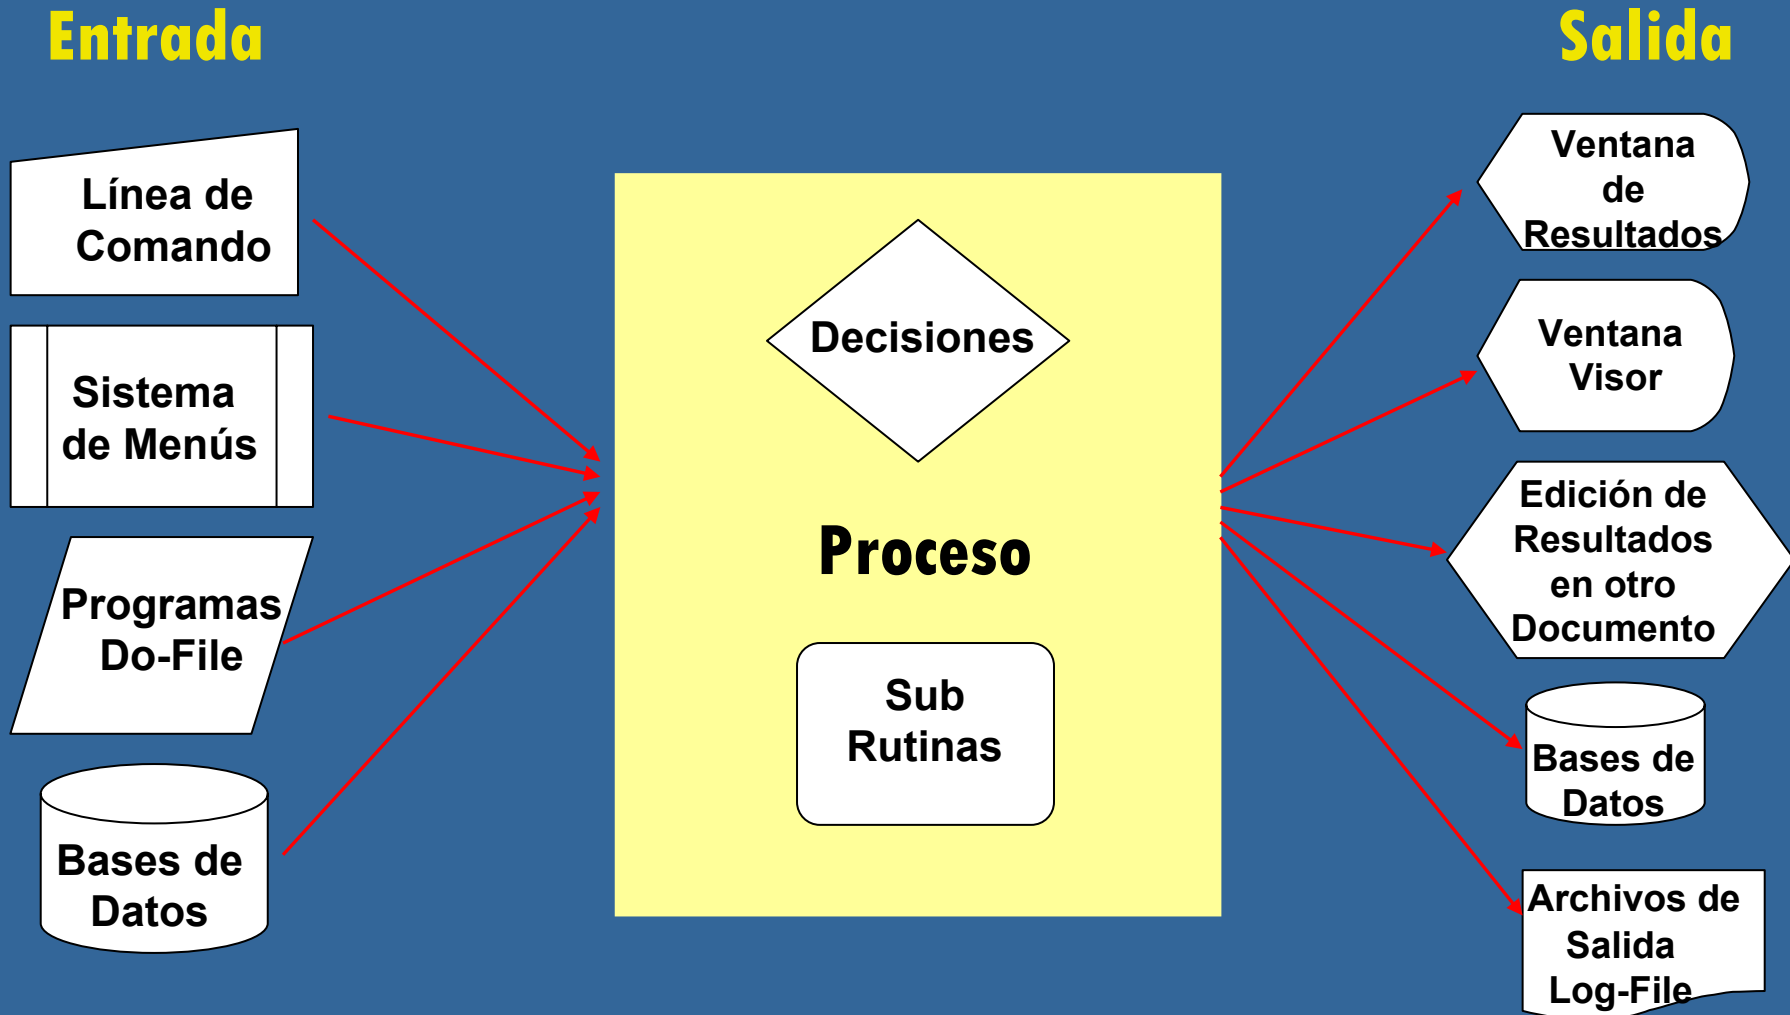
Entrada

Salida

Línea de Comando

Sistema de Menús

Programas Do-File

Bases de Datos

Decisiones

Proceso

Sub Rutinas

Ventana de Resultados

Ventana Visor

Edición de Resultados en otro Documento

Bases de Datos

Archivos de Salida Log-File